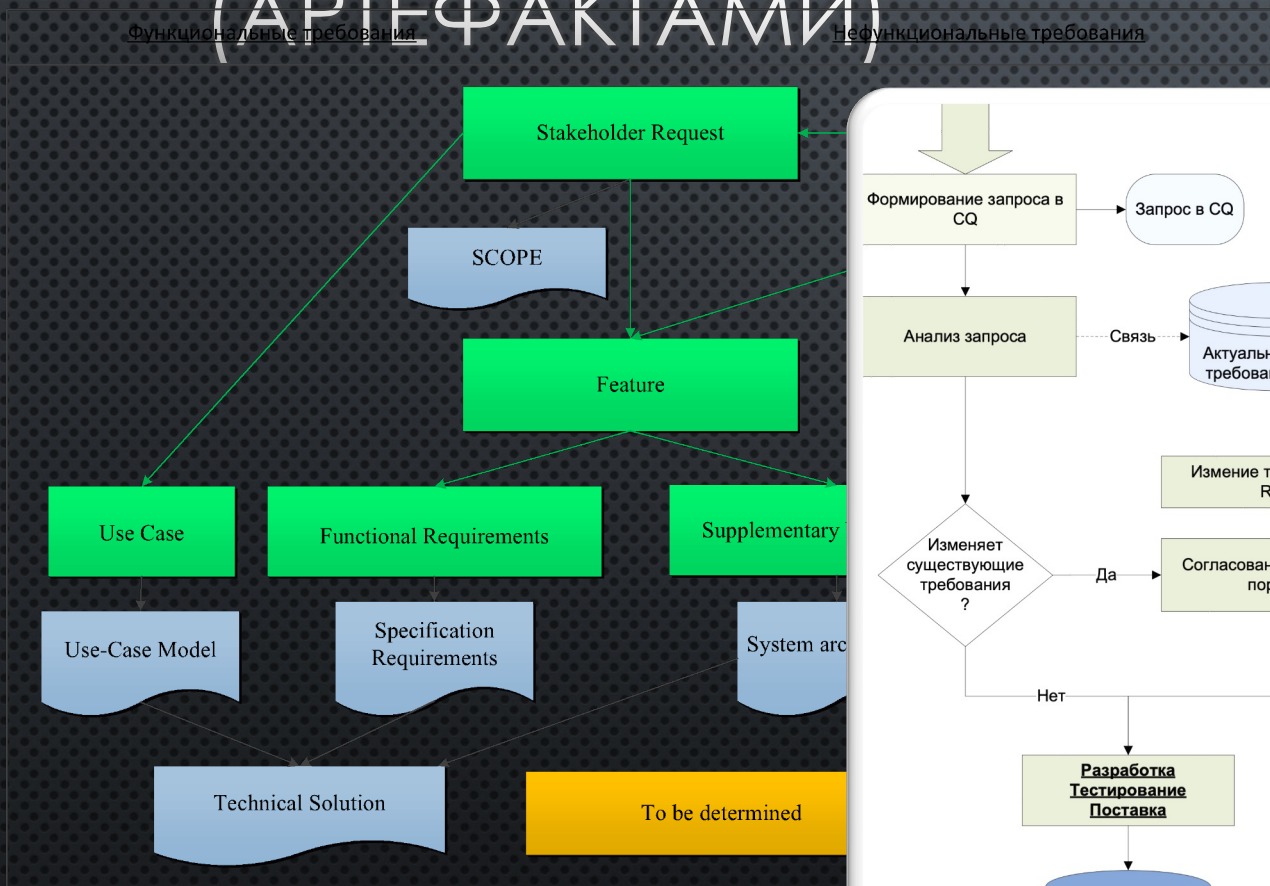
(АРТЕФАКТАМИ)

Функциональные требования

Нефункциональные требования

Stakeholder Request

SCOPE

Feature

Use Case

Functional Requirements

Supplementary

Use-Case Model

Specification Requirements

System arc

Technical Solution

To be determined

Формирование запроса в CQ

Запрос в CQ

Анализ запроса

Связь

Актуаль требова

Измение т R

Изменяет существующие требования ?

Да

Согласован пор

Нет

Разработка
Тестирование
Поставка